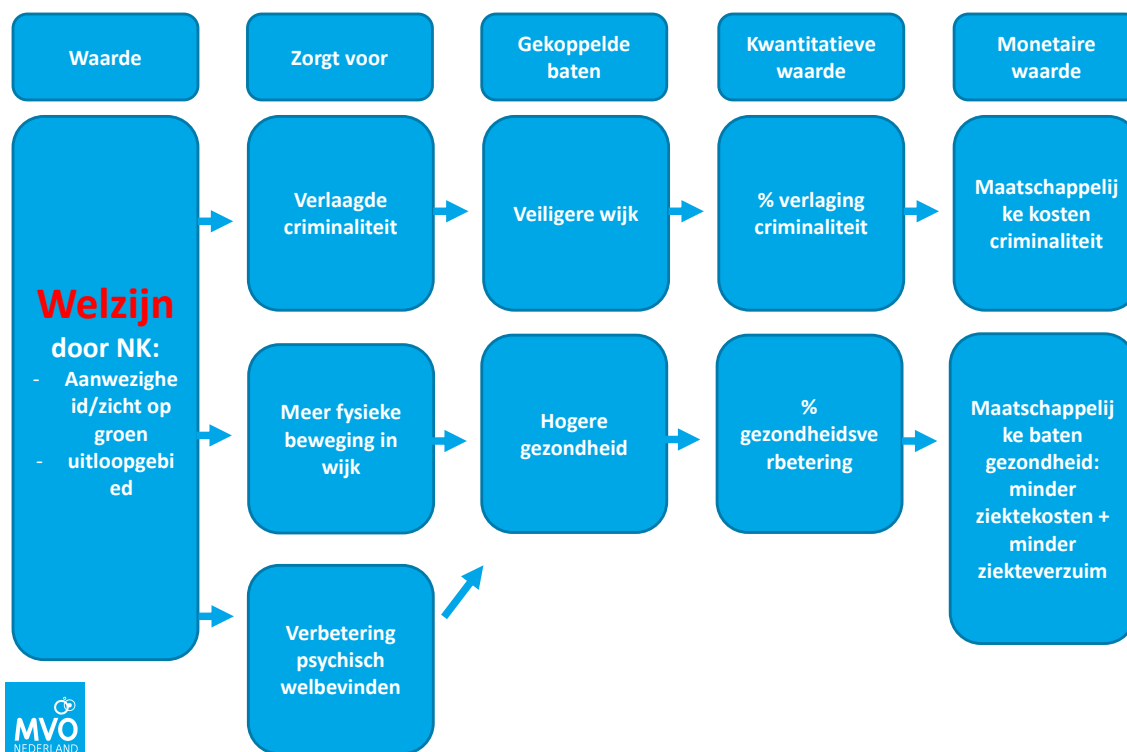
Waarde

Zorgt voor

Gekoppelde baten

Kwantitatieve waarde

Monetaire waarde

Welzijn door NK:
- Aanwezigheid/zicht op groen
- uitloopgebied

Verlaagde criminaliteit

Veiligere wijk

% verlaging criminaliteit

Maatschappelijke kosten criminaliteit

Meer fysieke beweging in wijk

Hogere gezondheid

% gezondheidsverbetering

Maatschappelijke baten gezondheid: minder ziektekosten + minder ziekteverzuim

Verbetering psychisch welbevinden

MVO NEDERLAND